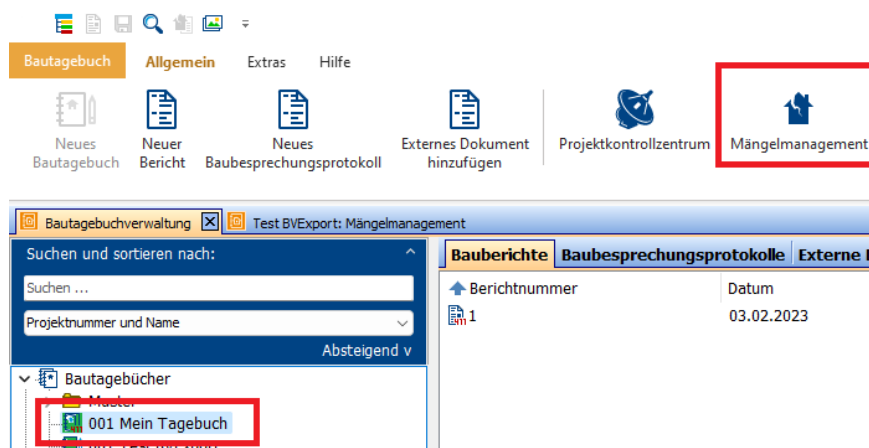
Bautagebuch Allgemein Extras Hilfe

Neues Bautagebuch

Neuer Bericht

Neues Baubesprechungsprotokoll

Externes Dokument hinzufügen

Projektkontrollzentrum

Mängelmanagement

Bautagebuchverwaltung

Test BVExport: Mängelmanagement

Suchen und sortieren nach:

Suchen ...

Projektnummer und Name

Absteigend v

Bautagebücher

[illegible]

001 Mein Tagebuch

Bauberichte

Baubesprechungsprotokolle

Externe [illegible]

Berichtnummer

Datum

1

03.02.2023